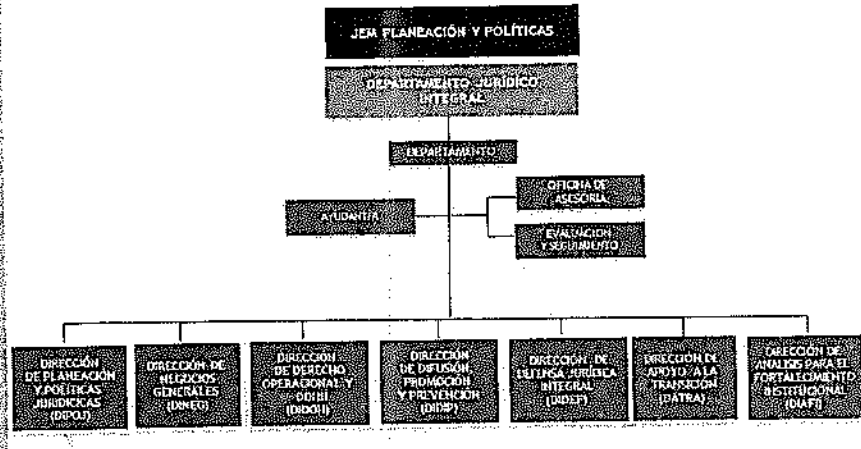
JEM PLANEACIÓN Y POLÍTICAS

DEPARTAMENTO JURÍDICO INTEGRAL

DEPARTAMENTO

AYUDANTÍA

OFICINA DE ASESORÍA

EVALUACIÓN Y SEGUIMIENTO

DIRECCIÓN DE PLANEACIÓN Y POLÍTICAS JURÍDICAS (DIPOJ)

DIRECCIÓN DE NEGOCIOS GENERALES (DINEG)

DIRECCIÓN DE DERECHO OPERACIONAL Y DDHH (DIDOH)

DIRECCIÓN DE DIFUSIÓN, PROMOCIÓN Y PREVENCIÓN (DIDIP)

DIRECCIÓN DE DEFENSA JURÍDICA INTEGRAL (DIDEF)

DIRECCIÓN DE APOYO A LA TRANSICIÓN (DATRA)

DIRECCIÓN DE ANÁLISIS PARA EL FORTALECIMIENTO INSTITUCIONAL (DIAFI)